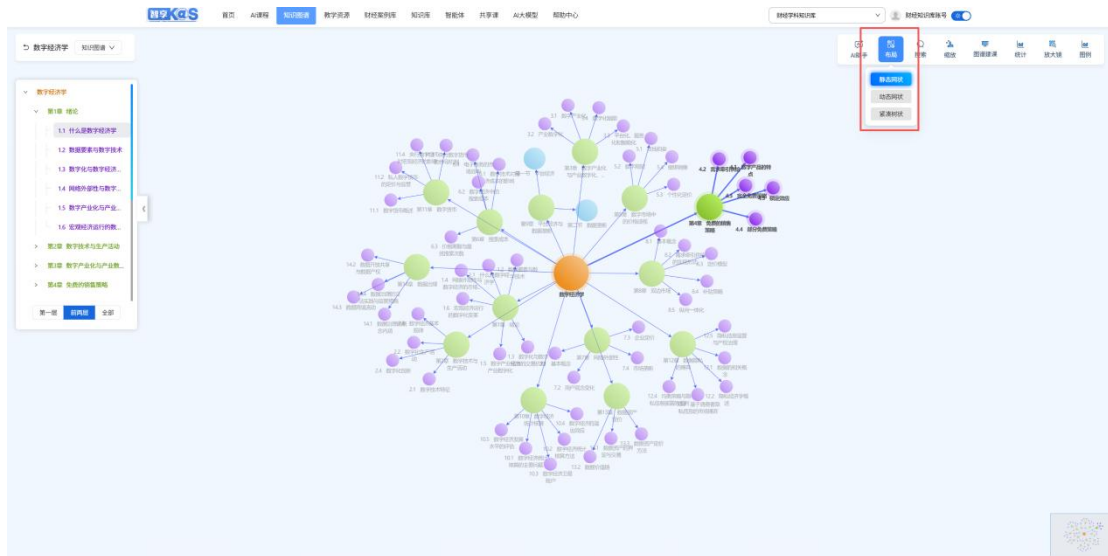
数字KaS 首页 AI课程 知识图谱 数字资源 财经案例库 知识库 智能体 共享课 AI大模型 帮助中心

财经学科知识库 财经知识图谱号

数字经济学 知识图谱

AI助手 布局 搜索 缩放 图谱建课 统计 放大镜 图例

静态网状
动态网状
紧凑树状

数字经济学
第1章 绪论
1.1 什么是数字经济学
1.2 数据要素与数字技术
1.3 数字化与数字经济...
1.4 网络外部性与数字...
1.5 数字产业化与产业...
1.6 宏观经济运行的数...
第2章 数字技术与生产活动
第3章 数字产业化与产业数...
第4章 免费的销售策略

第一层 前两层 全部

数字经济学
第4章 免费的销售策略
4.4 部分免费策略